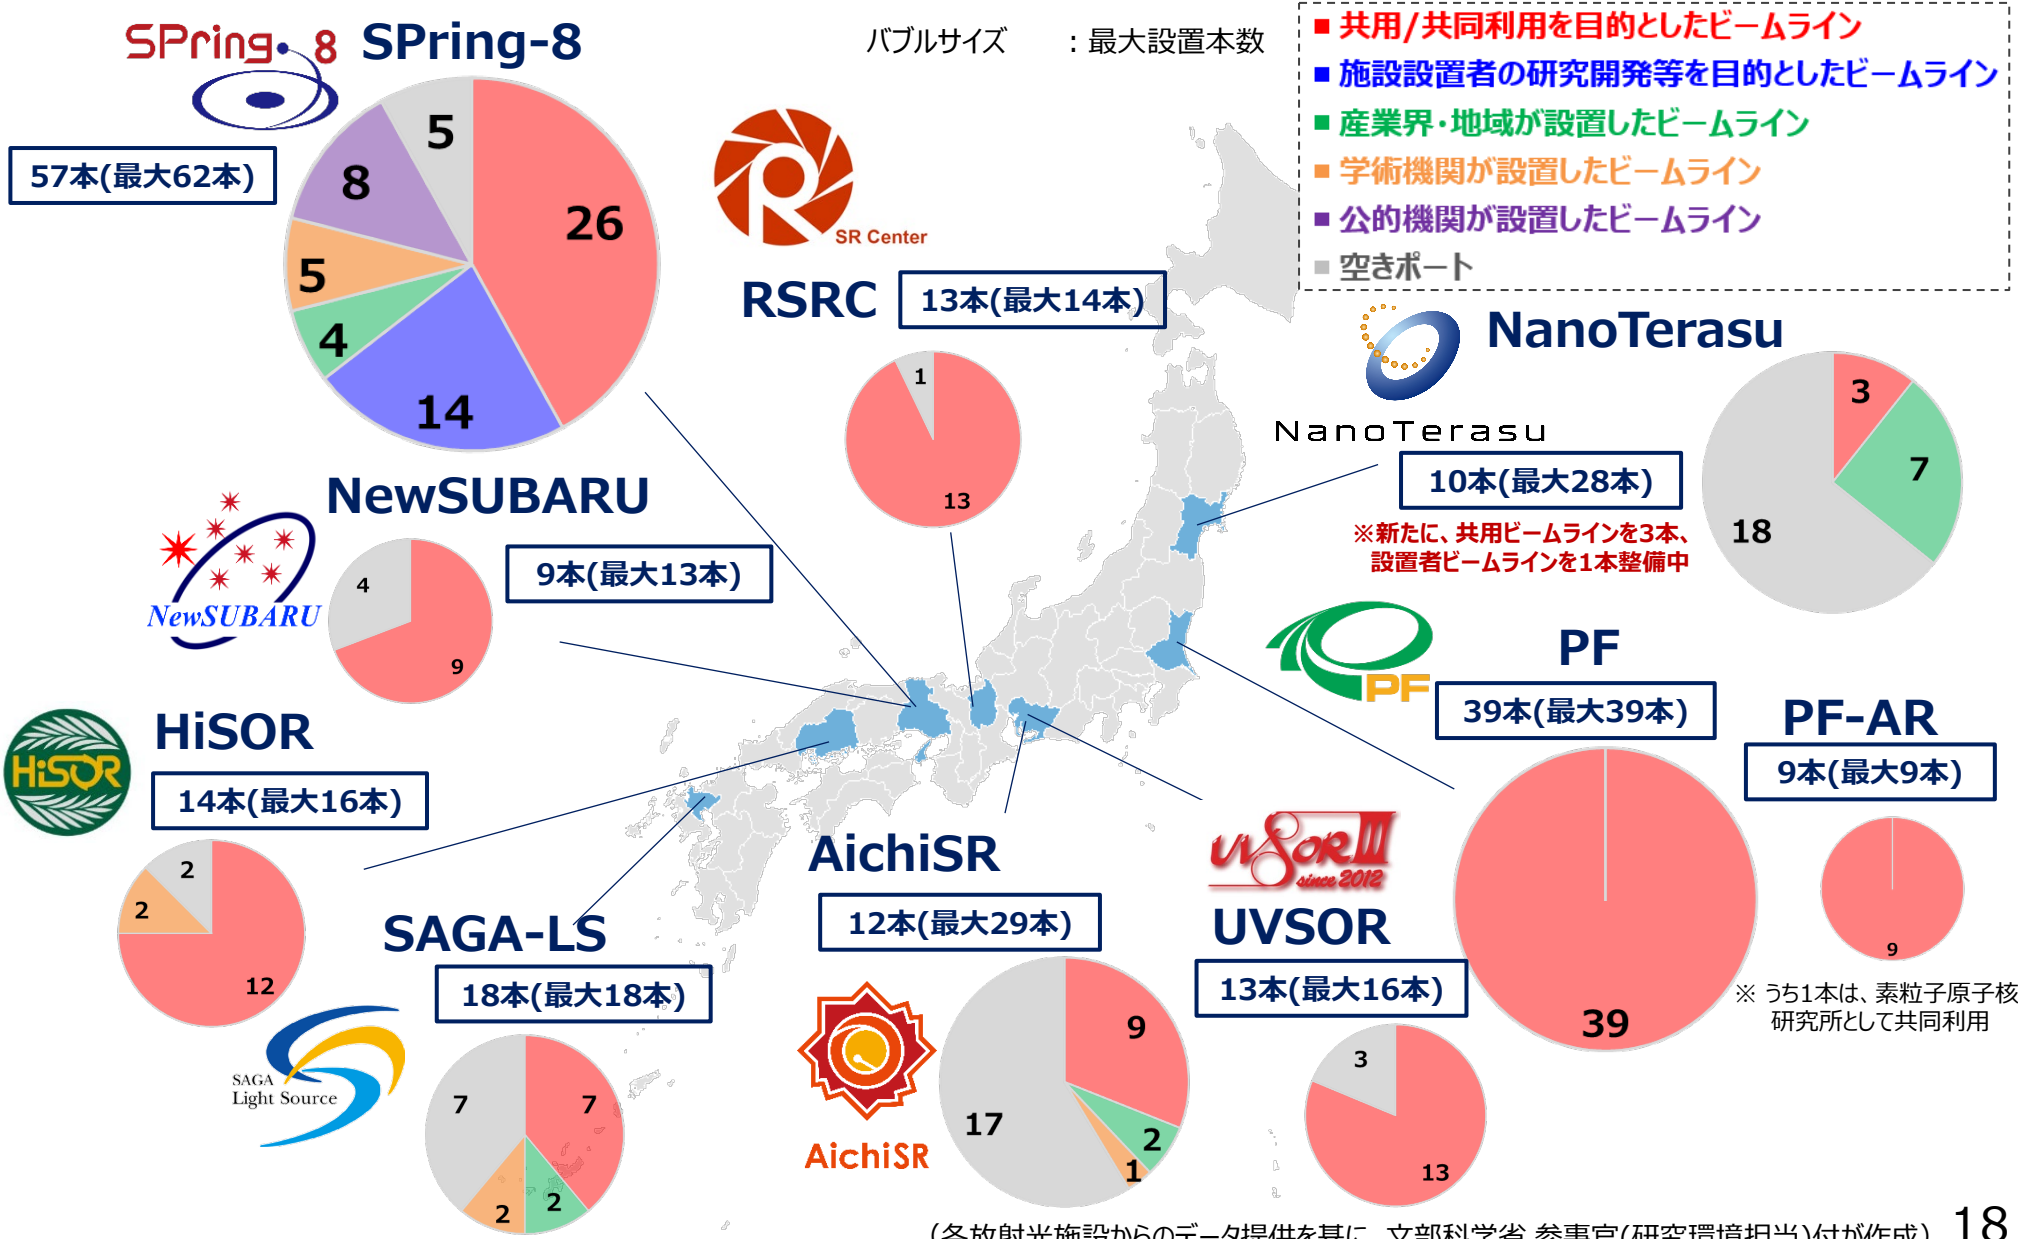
SPring-8 SPring-8

バブルサイズ　：最大設置本数

■ 共用/共同利用を目的としたビームライン
■ 施設設置者の研究開発等を目的としたビームライン
■ 産業界・地域が設置したビームライン
■ 学術機関が設置したビームライン
■ 公的機関が設置したビームライン
■ 空きポート

57本(最大62本)

26
14
4
5
8
5

SR Center

RSRC
13本(最大14本)
1
13

NanoTerasu
NanoTerasu
10本(最大28本)
※新たに、共用ビームラインを3本、設置者ビームラインを1本整備中
3
7
18

NewSUBARU
NewSUBARU
9本(最大13本)
4
9

PF
PF
39本(最大39本)
39

PF-AR
9本(最大9本)
9
※ うち1本は、素粒子原子核研究所として共同利用

HiSOR
HiSOR
14本(最大16本)
2
2
12

AichiSR
12本(最大29本)
9
2
1
17
AichiSR

UVSOR III since 2012
UVSOR
13本(最大16本)
3
13

SAGA-LS
18本(最大18本)
7
7
2
2
SAGA Light Source

(各放射光施設からのデータ提供を基に、文部科学省 参事官(研究環境担当)付が作成)

18